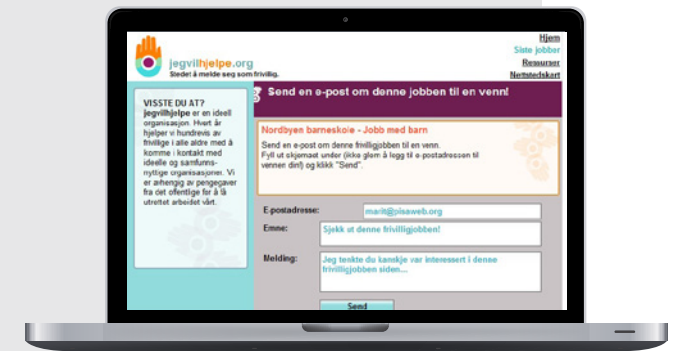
jegvilhjelpe.org
Stedet å melde seg som frivillig.

Hjem
Siste jobber
Ressurser
Nettstedskart

VISSTE DU AT?
jegvilhjelpe er en ideell organisasjon. Hvert år hjelper vi hundrevis av frivillige i alle aldre med å komme i kontakt med ideelle og samfunnsnyttige organisasjoner. Vi er avhengig av pengegaver fra det offentlige for å få utrettet arbeidet vårt.

Send en e-post om denne jobben til en venn!

Nordbyen barneskole - Jobb med barn

Send en e-post om denne frivilligjobben til en venn.
Fyll ut skjemaet under (ikke glem å legg til e-postadressen til vennen din!) og klikk "Send".

E-postadresse: marit@pisaweb.org
Emne: Sjekk ut denne frivilligjobben!
Melding: Jeg tenkte du kanskje var interessert i denne frivilligjobben siden...

Send